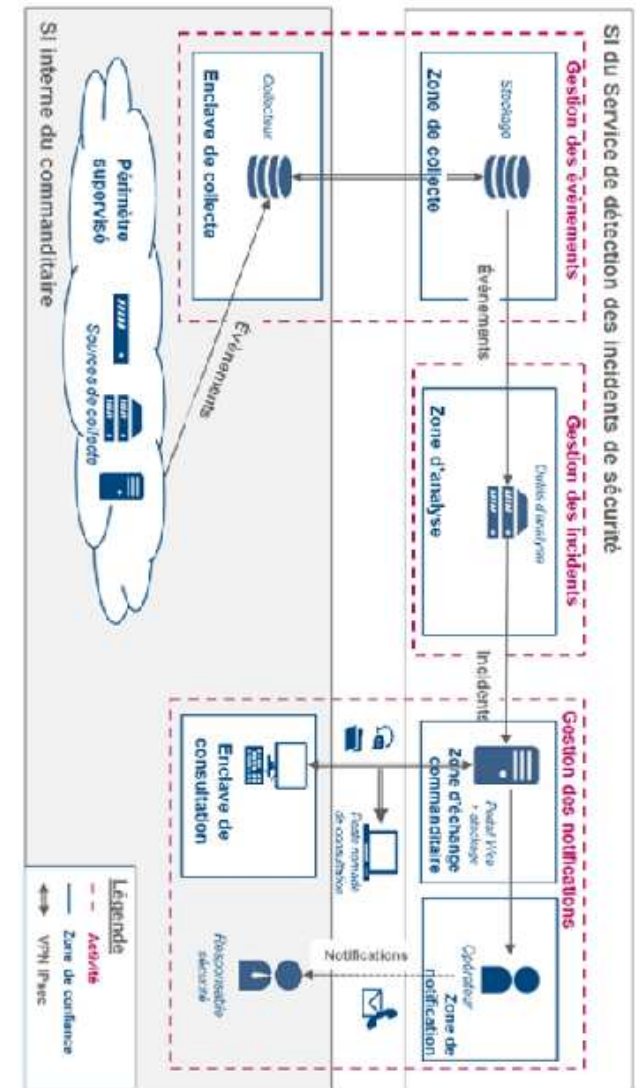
SI du Service de détection des incidents de sécurité

Gestion des événements

Stockage

Zone de collecte

Événements

Gestion des incidents

Outils d'analyse

Zone d'analyse

Incidents

Gestion des notifications

Portail Web + stockage

Zone d'échange commanditaire

Opérateur

Zone de notification

Notifications

SI interne du commanditaire

Collecteur

Enclave de collecte

Événements

Périmètre supervisé

Sources de collecte

Poste nomade de consultation

Enclave de consultation

Responsable sécurité

Légende

Activité

Zone de confiance

VPN IPsec